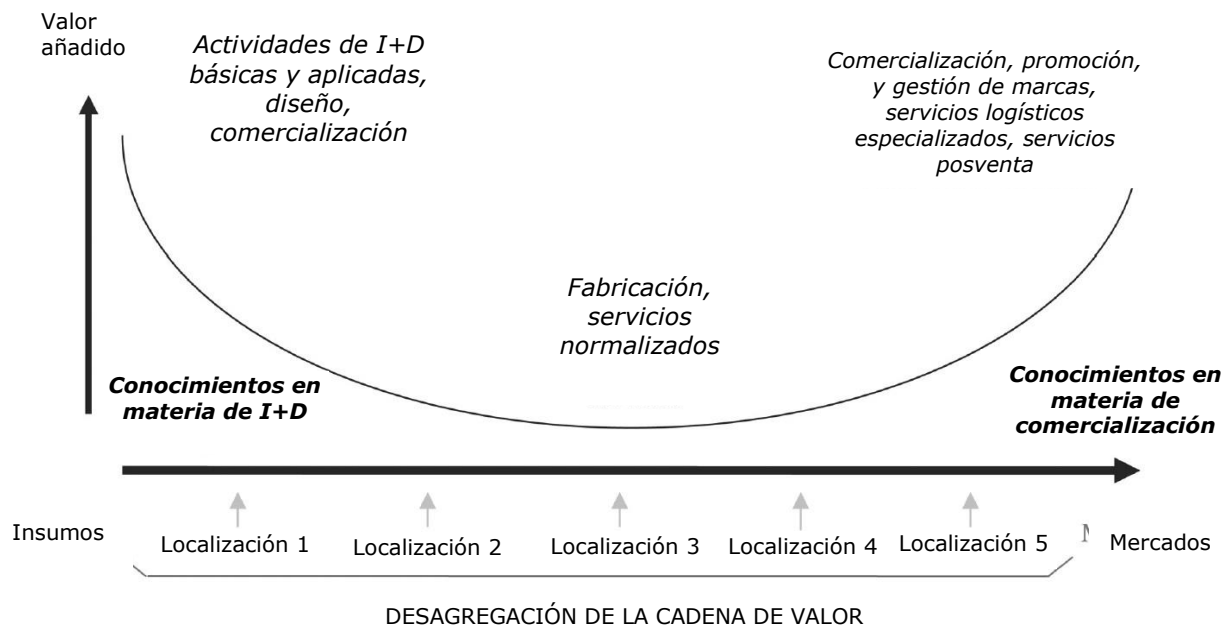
Valor añadido

Actividades de I+D básicas y aplicadas, diseño, comercialización

Comercialización, promoción, y gestión de marcas, servicios logísticos especializados, servicios posventa

Fabricación, servicios normalizados

**Conocimientos en materia de I+D**

**Conocimientos en materia de comercialización**

Insumos

Localización 1

Localización 2

Localización 3

Localización 4

Localización 5

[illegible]

Mercados

DESAGREGACIÓN DE LA CADENA DE VALOR